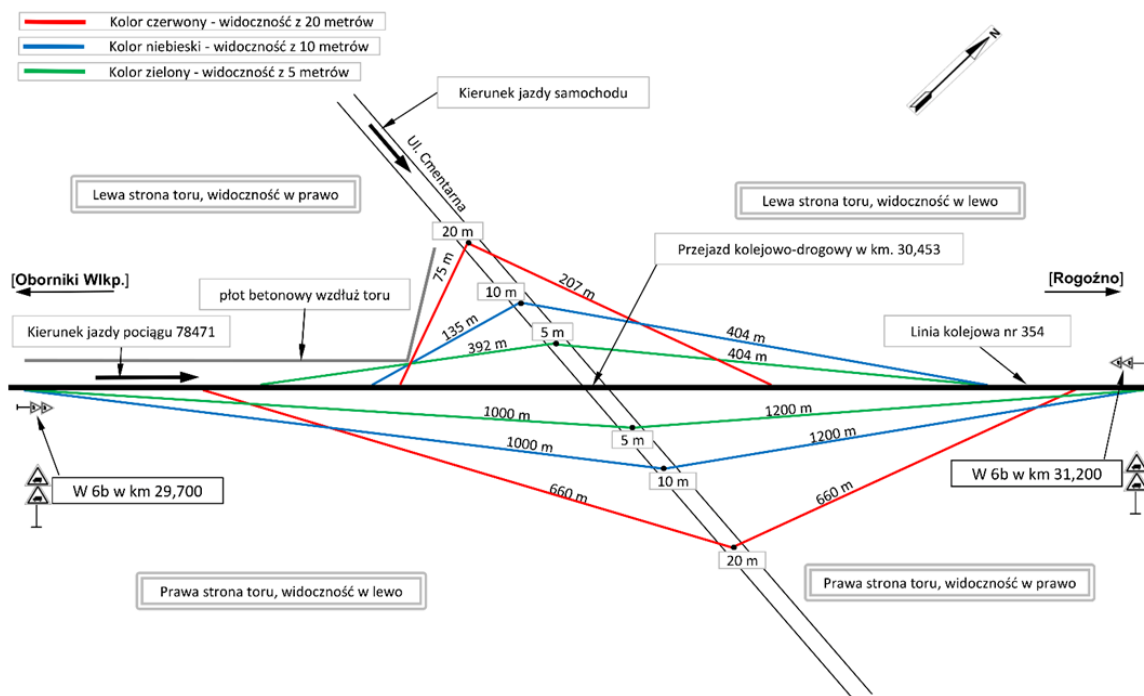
Kolor czerwony - widoczność z 20 metrów
Kolor niebieski - widoczność z 10 metrów
Kolor zielony - widoczność z 5 metrów

N

Kierunek jazdy samochodu

Ul. Cmentarna

Lewa strona toru, widoczność w prawo

Lewa strona toru, widoczność w lewo

20 m

Przejazd kolejowo-drogowy w km. 30,453

[Oborniki Wlkp.]

[Rogoźno]

75 m

207 m

płot betonowy wzdłuż toru

10 m

135 m

5 m

404 m

Kierunek jazdy pociągu 78471

392 m

404 m

Linia kolejowa nr 354

1000 m

1200 m

5 m

1000 m

1200 m

10 m

W 6b w km 29,700

W 6b w km 31,200

660 m

660 m

20 m

Prawa strona toru, widoczność w lewo

Prawa strona toru, widoczność w prawo